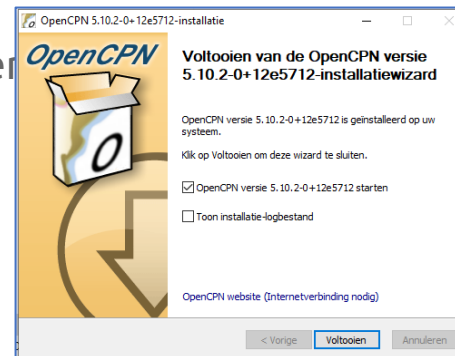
OpenCPN 5.10.2-0+12e5712-installatie

OpenCPN

Voltooien van de OpenCPN versie 5.10.2-0+12e5712-installatiewizard

OpenCPN versie 5.10.2-0+12e5712 is geïnstalleerd op uw systeem.

Klik op Voltooien om deze wizard te sluiten.

☑ OpenCPN versie 5.10.2-0+12e5712 starten

☐ Toon installatie-logbestand

OpenCPN website (Internetverbinding nodig)

< Vorige | Voltooien | Annuleren